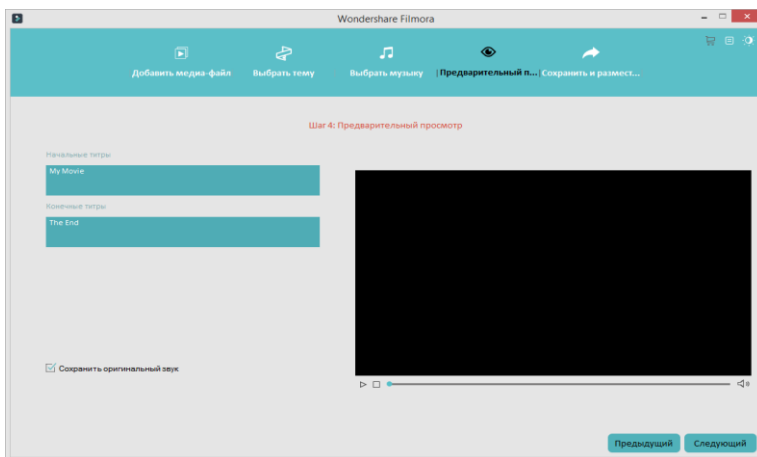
Wondershare Filmora

Добавить медиа-файл
Выбрать тему
Выбрать музыку
Предварительный п...
Сохранить и размест...

Шаг 4: Предварительный просмотр

Начальные титры
My Movie

Конечные титры
The End

Сохранить оригинальный звук

Предыдущий
Следующий